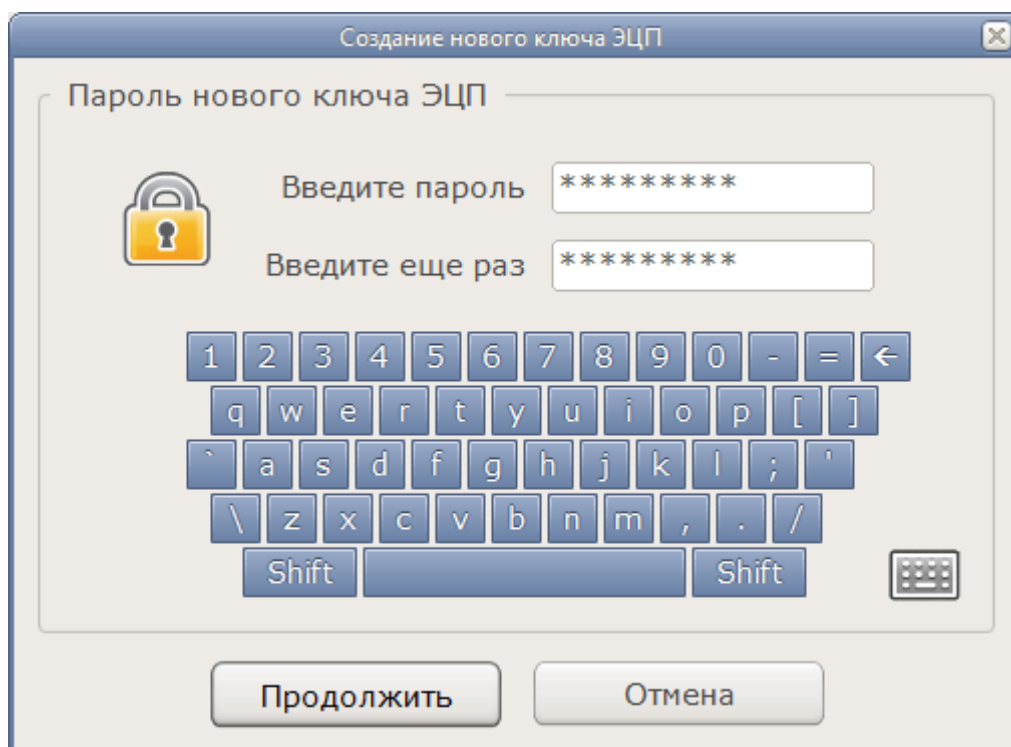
Создание нового ключа ЭЦП

Пароль нового ключа ЭЦП

Введите пароль *********

Введите еще раз *********

1 2 3 4 5 6 7 8 9 0 - = ←

q w e r t y u i o p [ ]

` a s d f g h j k l ; '

\ z x c v b n m , . /

Shift Shift

Продолжить Отмена